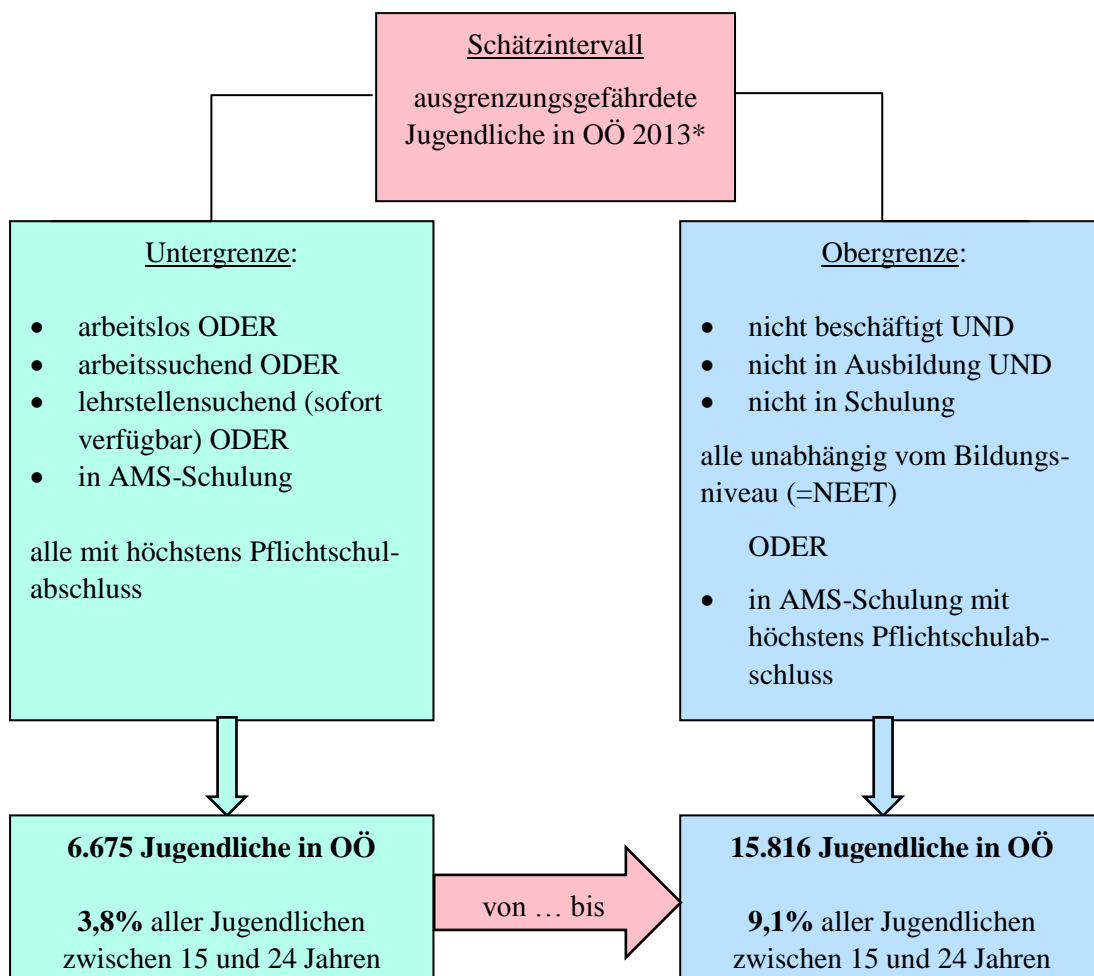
Schätzintervall

ausgrenzungsgefährdete Jugendliche in OÖ 2013*

Untergrenze:

- arbeitslos ODER
- arbeitssuchend ODER
- lehrstellensuchend (sofort verfügbar) ODER
- in AMS-Schulung

alle mit höchstens Pflichtschulabschluss

Obergrenze:

- nicht beschäftigt UND
- nicht in Ausbildung UND
- nicht in Schulung

alle unabhängig vom Bildungsniveau (=NEET)

ODER

- in AMS-Schulung mit höchstens Pflichtschulabschluss

6.675 Jugendliche in OÖ

3,8% aller Jugendlichen zwischen 15 und 24 Jahren

von … bis

15.816 Jugendliche in OÖ

9,1% aller Jugendlichen zwischen 15 und 24 Jahren